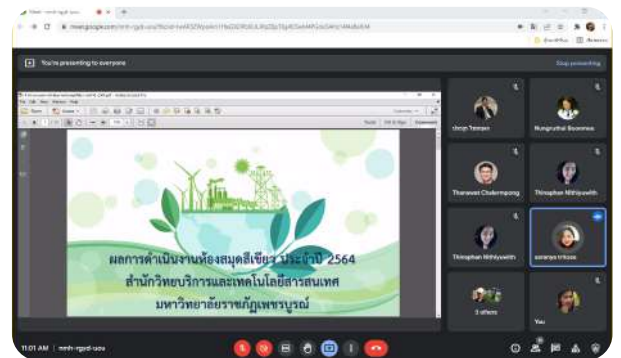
You're presenting to everyone

Stop presenting

ผลการดำเนินงานห้องสมุดสีเขียว ประจำปี 2564
สำนักวิทยบริการและเทคโนโลยีสารสนเทศ
มหาวิทยาลัยราชภัฏเพชรบูรณ์

Chrijn Tomon

Nungruthai Boonmee

Thanawan Chalermpong

Thinaphan Nithiyawith

Thinaphan Nithiyawith

somanya tritose

3 others

You

11:01 AM | mmh-rgud-uou